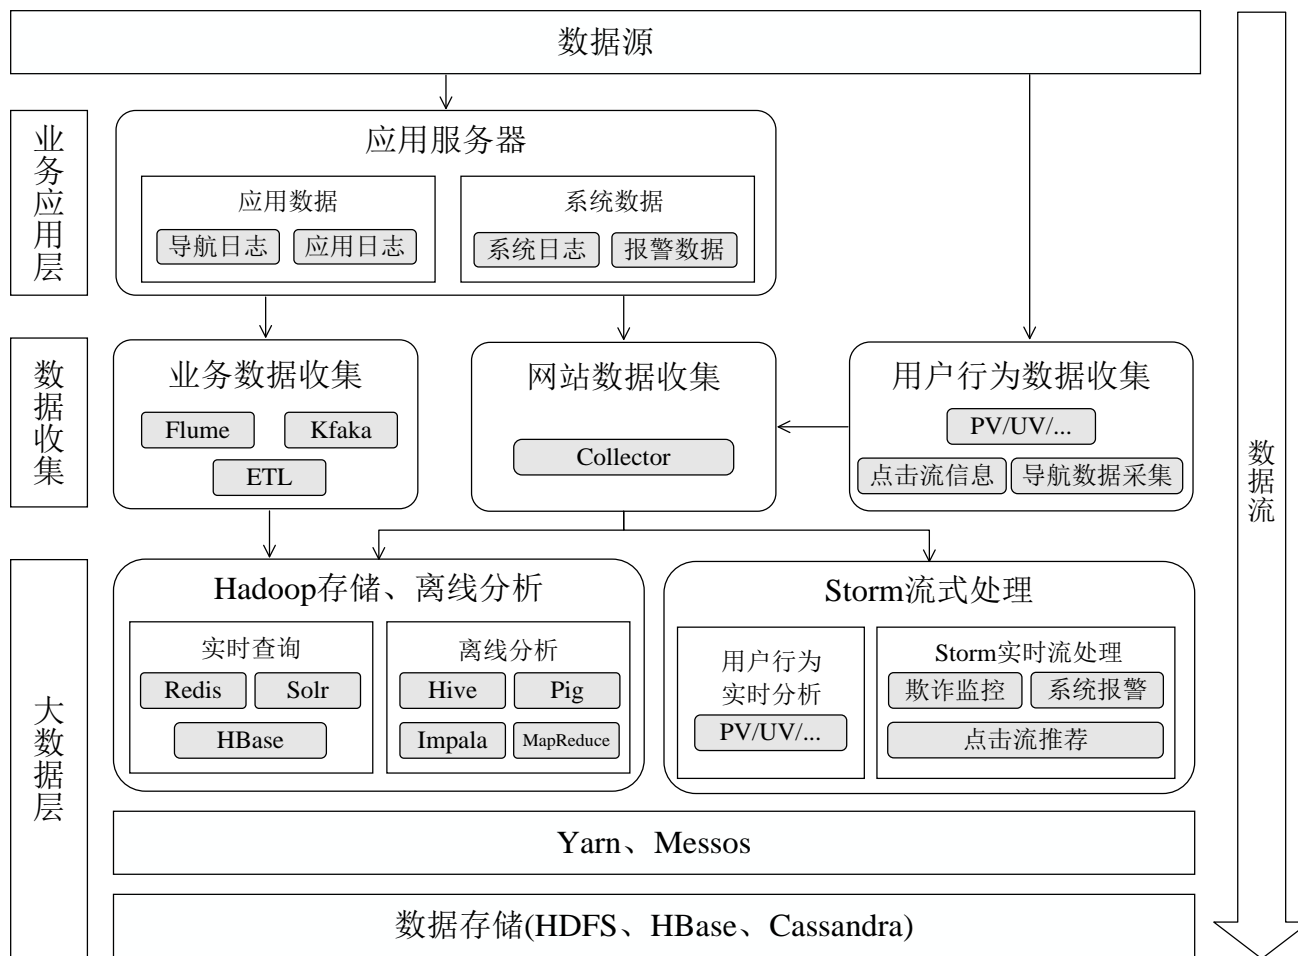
数据源

业务应用层

应用服务器

应用数据

导航日志

应用日志

系统数据

系统日志

报警数据

数据收集

业务数据收集

Flume

Kfaka

ETL

网站数据收集

Collector

用户行为数据收集

PV/UV/...

点击流信息

导航数据采集

数据流

大数据层

Hadoop存储、离线分析

实时查询

Redis

Solr

HBase

离线分析

Hive

Pig

Impala

MapReduce

Storm流式处理

用户行为实时分析

PV/UV/...

Storm实时流处理

欺诈监控

系统报警

点击流推荐

Yarn、Messos

数据存储(HDFS、HBase、Cassandra)